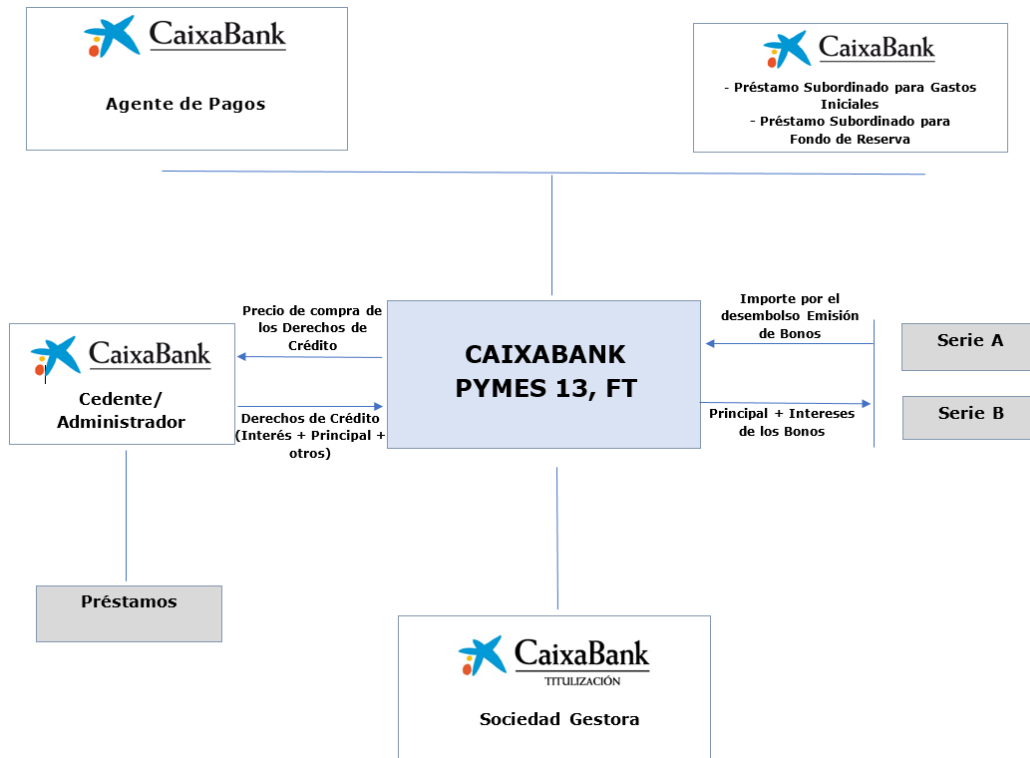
CaixaBank

Agente de Pagos

CaixaBank

- Préstamo Subordinado para Gastos Iniciales
- Préstamo Subordinado para Fondo de Reserva

Precio de compra de los Derechos de Crédito

CaixaBank

Cedente/ Administrador

Derechos de Crédito (Interés + Principal + otros)

CAIXABANK PYMES 13, FT

Importe por el desembolso Emisión de Bonos

Principal + Intereses de los Bonos

Serie A

Serie B

Préstamos

CaixaBank
TITULIZACIÓN

Sociedad Gestora